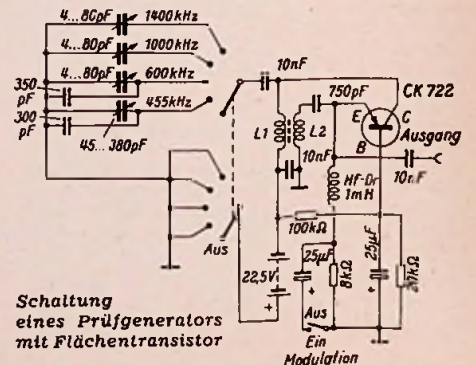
4...80pF 1400kHz
4...80pF 1000kHz
4...80pF 600kHz
350 pF
300 pF
455kHz
45...380pF
10nF
750pF
CK 722
E
C
Ausgang
B
L1
L2
10nF
Hf-Dr 1mH
10nF
100kΩ
25µF
8kΩ
25µF
20kΩ
22,5V
Aus
Aus
Ein
Modulation

Schaltung eines Prüfgenerators mit Flächentransistor